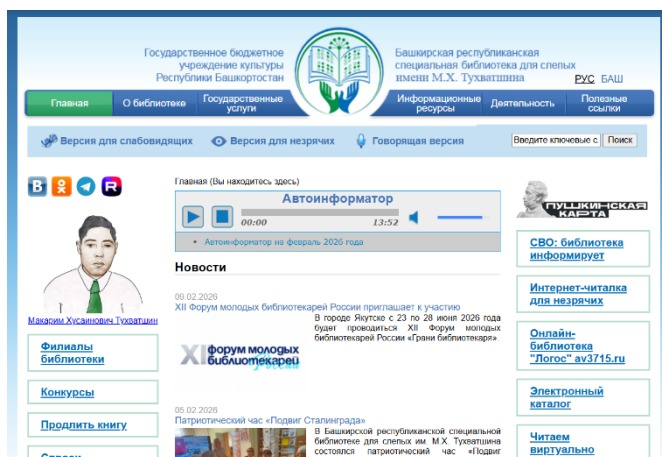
Государственное бюджетное учреждение культуры Республики Башкортостан

Башкирская республиканская специальная библиотека для слепых имени М.Х. Тухватшина

РУС БАШ

Главная | О библиотеке | Государственные услуги | Информационные ресурсы | Деятельность | Полезные ссылки

Версия для слабовидящих | Версия для незрячих | Говорящая версия

Введите ключевые с | Поиск

Макарим Хусаинович Тухватшин

Филиалы библиотеки

Конкурсы

Продлить книгу

Главная (Вы находитесь здесь)

Автоинформатор

00:00 13:52

• Автоинформатор на февраль 2026 года

Новости

00.02.2026
XII Форум молодых библиотекарей России приглашает к участию

XI форум молодых библиотекарей

В городе Якутске с 23 по 28 июня 2026 года будет проводиться XII Форум молодых библиотекарей России «Грани библиотекаря».

05.02.2026
Патриотический час «Подвиг Сталинграда»

В Башкирской республиканской специальной библиотеке для слепых им. М.Х. Тухватшина состоялся патриотический час «Подвиг

ПУШКИНСКАЯ КАРТА

СВО: библиотека информирует

Интернет-читалка для незрячих

Онлайн-библиотека "Логос" av3715.ru

Электронный каталог

Читаем виртуально